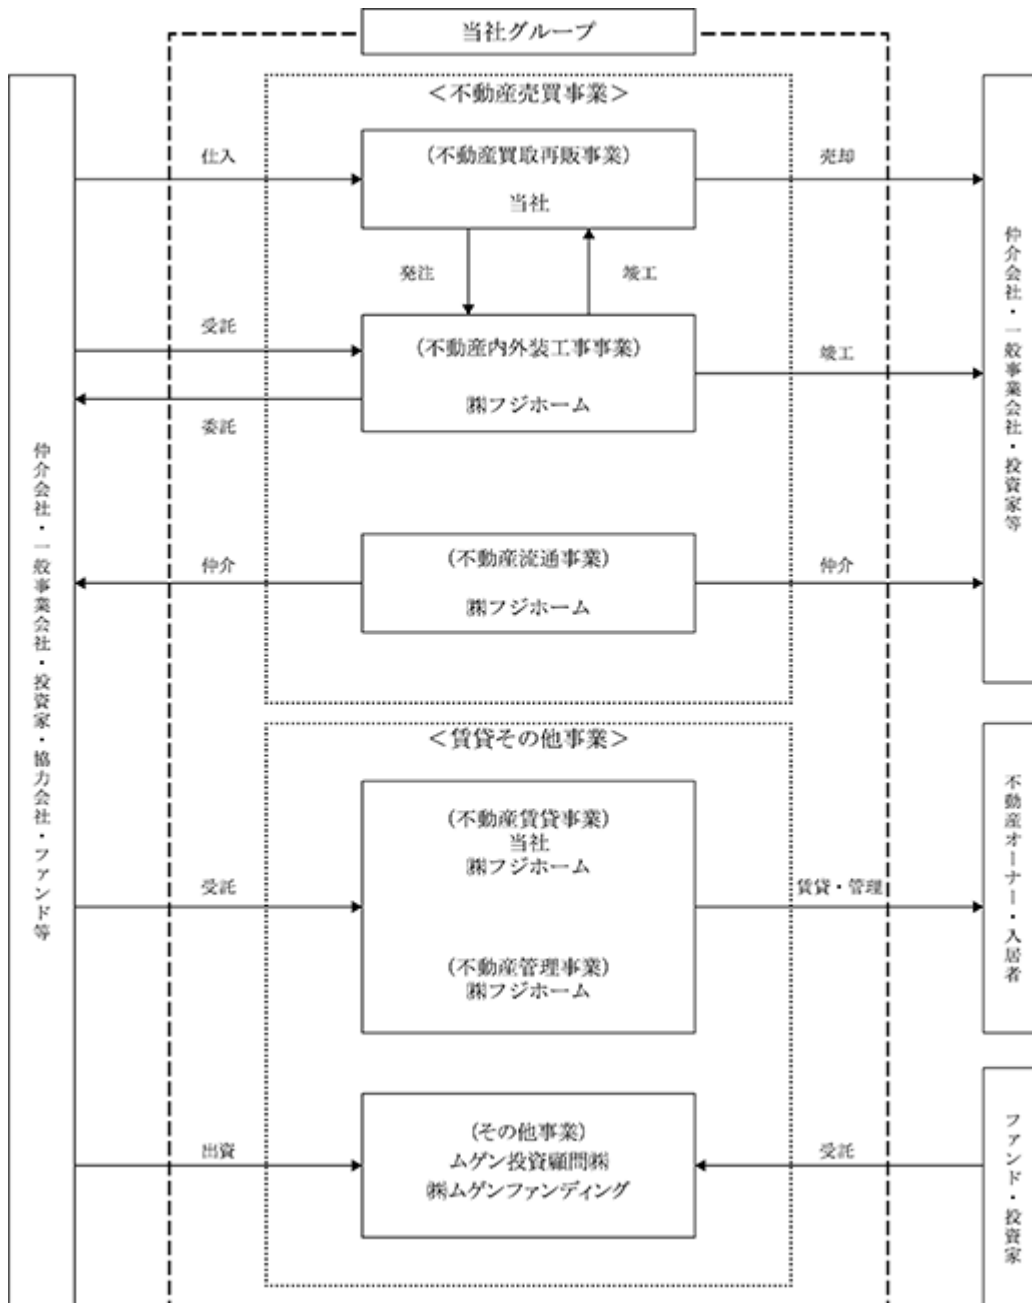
当社グループ

<不動産売買事業>

仕入

(不動産買取再販事業)
当社

売却

発注

竣工

受託

(不動産内外装工事事業)
㈱フジホーム

竣工

委託

仲介

(不動産流通事業)
㈱フジホーム

仲介

<賃貸その他事業>

受託

(不動産賃貸事業)
当社
㈱フジホーム

(不動産管理事業)
㈱フジホーム

賃貸・管理

出資

(その他事業)
ムゲン投資顧問㈱
㈱ムゲンファンディング

受託

仲介会社・一般事業会社・投資家・協力会社・ファンド等

仲介会社・一般事業会社・投資家等

不動産オーナー・入居者

ファンド・投資家